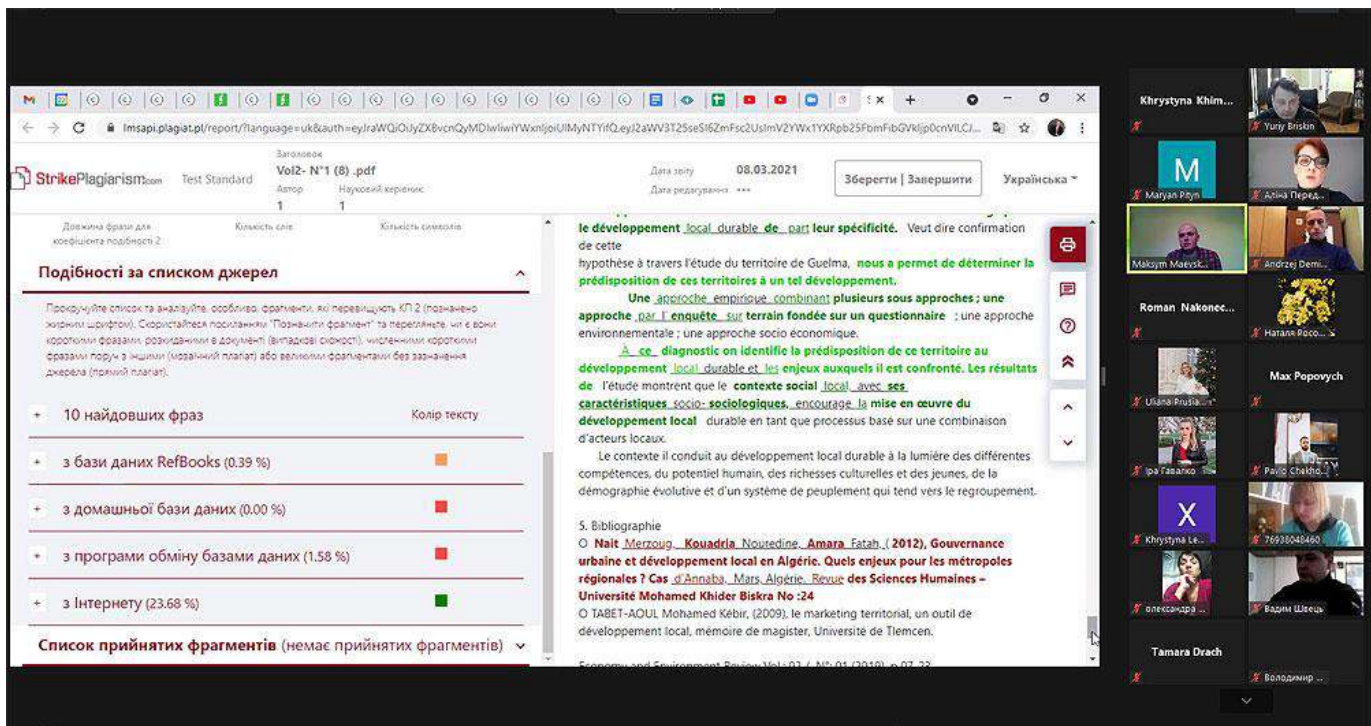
lmsapi.plagiat.pl/report/?language=uk&auth=eyJraWQiOiJyZXBvcnQyMDIwIiwiYWxnIjoiUlMyNTYifQ.eyJ2aWV3T25seSI6ZmFsc2UsImV2YWx1YXRpb25FbmFibGVkIjp0cnVlLCJ...

StrikePlagiarism.com Test Standard

Заголовок
Vol2- N°1 (8) .pdf
Автор 1
Науковий керівник 1

Дата звіту 08.03.2021
Дата редагування ***

Зберегти | Завершити

Українська

Довжина фрази для коефіцієнта подібності 2
Кількість слів
Кількість символів

Подібності за списком джерел

Прокручуйте список та аналізуйте, особливо, фрагменти, які перевищують КП 2 (позначено жирним шрифтом). Скористайтеся посиланням "Позначити фрагмент" та перегляньте, чи є вони короткими фразами, розкиданими в документі (випадкові схожості), численними короткими фразами поруч з іншими (мозаїчний плагіат) або великими фрагментами без зазначення джерела (прямий плагіат).

+ 10 найдовших фраз
Колір тексту

+ з бази даних RefBooks (0.39 %)

+ з домашньої бази даних (0.00 %)

+ з програми обміну базами даних (1.58 %)

+ з Інтернету (23.68 %)

Список прийнятих фрагментів (немає прийнятих фрагментів)

le développement local durable de part leur spécificité. Veut dire confirmation de cette hypothèse à travers l'étude du territoire de Guelma, nous a permet de déterminer la prédisposition de ces territoires à un tel développement.

Une approche empirique combinant plusieurs sous approches ; une approche par l' enquête sur terrain fondée sur un questionnaire ; une approche environnementale ; une approche socio économique.

A ce diagnostic on identifie la prédisposition de ce territoire au développement local durable et les enjeux auxquels il est confronté. Les résultats de l'étude montrent que le contexte social local avec ses caractéristiques socio- sociologiques, encourage la mise en œuvre du développement local durable en tant que processus basé sur une combinaison d'acteurs locaux.

Le contexte il conduit au développement local durable à la lumière des différentes compétences, du potentiel humain, des richesses culturelles et des jeunes, de la démographie évolutive et d'un système de peuplement qui tend vers le regroupement.

5. Bibliographie
O Nait Merzoug, Kouadria Nouredine, Amara Fatah, (2012), Gouvernance urbaine et développement local en Algérie. Quels enjeux pour les métropoles régionales ? Cas d'Annaba, Mars, Algérie. Revue des Sciences Humaines – Université Mohamed Khider Biskra No :24
O TABET-AOUL Mohamed Kébir, (2009), le marketing territorial, un outil de développement local, mémoire de magister, Université de Tlemcen.

Economy and Environment Review Vol: 03 / N°: 01 (2019), p 07-23

Khrystyna Khim...
Yuriy Briskin
M
Maryan Pityn
Аліна Перед...
Maksym Maevsk...
Andrzej Demi...
Roman Nakonec...
Наталя Росо...
Uliana Prusia...
Max Popovych
Іра Гавалко
Pavlo Chekho...
X
Khrystyna Le...
76938048460
олександра ...
Вадим Швець
Tamara Drach
Володимир ...